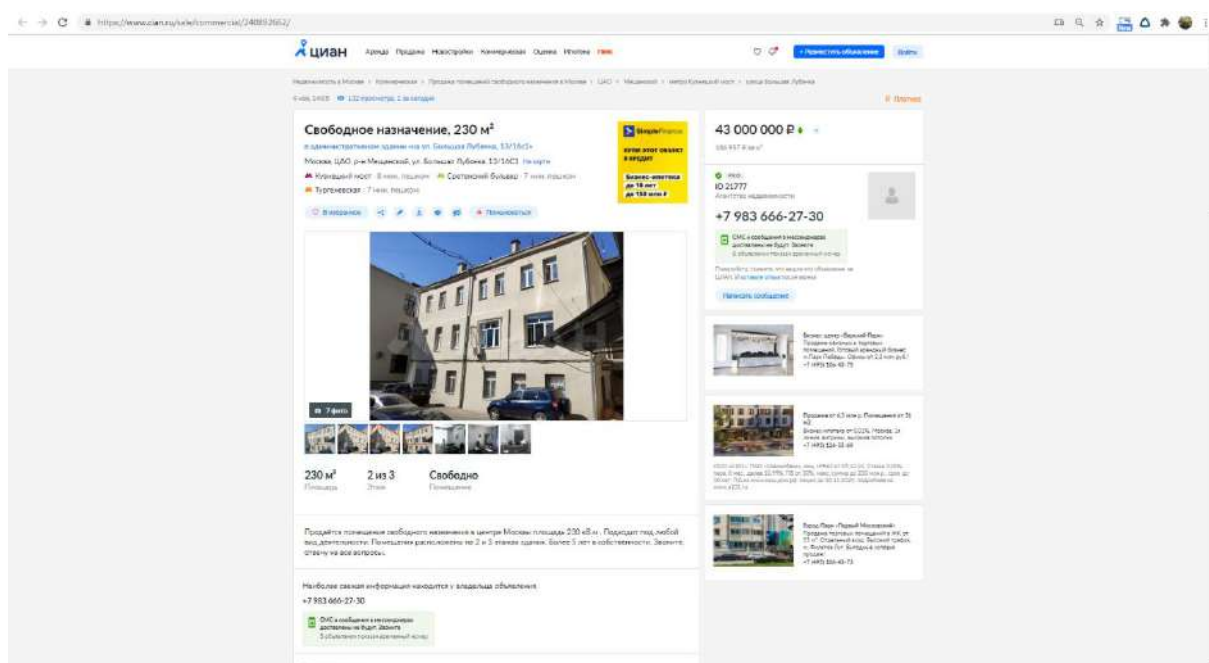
https://www.cian.ru/sale/commercial/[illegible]/

циан Аренда Продажа Новостройки Коммерческая Оценка Ипотека

+ Разместить объявление Войти

Недвижимость в Москве › Коммерческая › Продажа помещений свободного назначения в Москве › ЦАО › Мещанский › метро Кузнецкий мост › улица Большая Лубянка

Пожаловаться

Свободное назначение, 230 м²

в административном здании на ул. Большая Лубянка, 13/16с1

Москва, ЦАО, р-н Мещанский, ул. Большая Лубянка, 13/16С1 На карте

Кузнецкий мост · 8 мин. пешком Сретенский бульвар · 7 мин. пешком

Тургеневская · 7 мин. пешком

В избранное Пожаловаться

7 фото

230 м² Площадь

2 из 3 Этаж

Свободно Помещение

Продаётся помещение свободного назначения в центре Москвы площадь 230 кв.м . Подходит под любой вид деятельности. Помещение расположено на 2 и 3 этажах здания. Более 5 лет в собственности. Звоните, отвечу на все вопросы.

Наиболее свежая информация находится у владельца объявления.

+7 983 666-27-30

СМС и сообщения в мессенджеры доставлены не будут. Звоните

43 000 000 ₽

ID 21777

Агентство недвижимости

+7 983 666-27-30

СМС и сообщения в мессенджеры доставлены не будут. Звоните

Написать сообщение

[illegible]